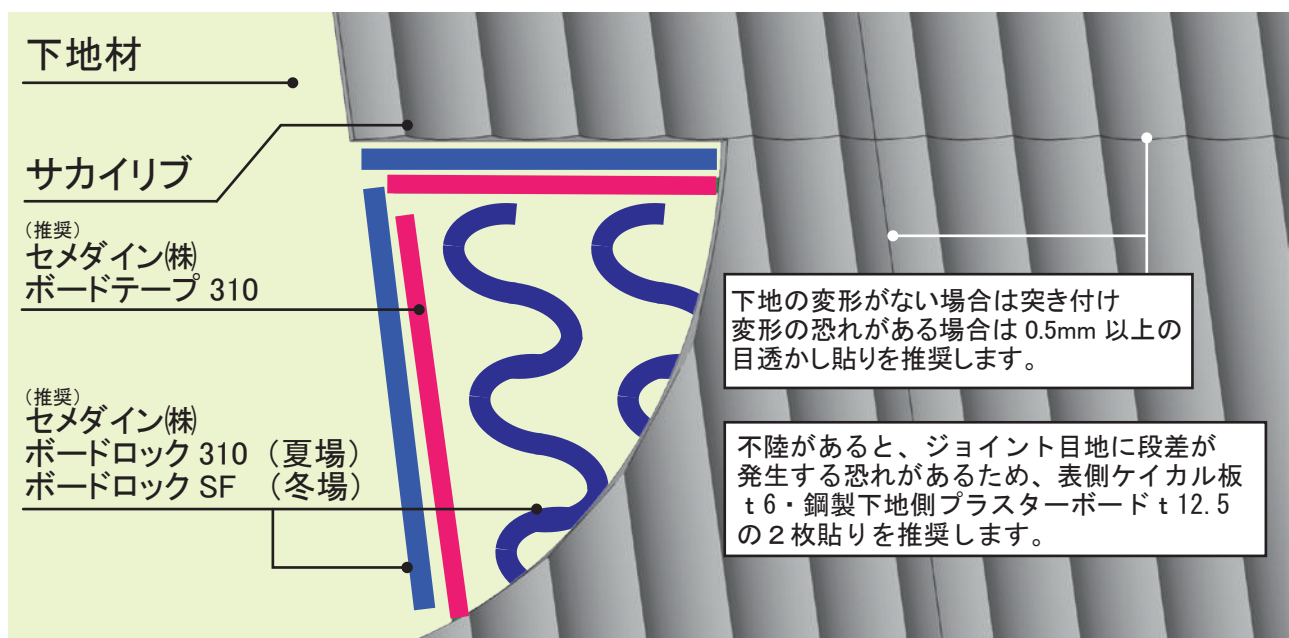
下地材

サカイリブ

(推奨)
セメダイン㈱
ボードテープ 310

(推奨)
セメダイン㈱
ボードロック 310（夏場）
ボードロック SF （冬場）

下地の変形がない場合は突き付け
変形の恐れがある場合は 0.5mm 以上の
目透かし貼りを推奨します。

不陸があると、ジョイント目地に段差が
発生する恐れがあるため、表側ケイカル板
ｔ6・鋼製下地側プラスターボードｔ12.5
の２枚貼りを推奨します。